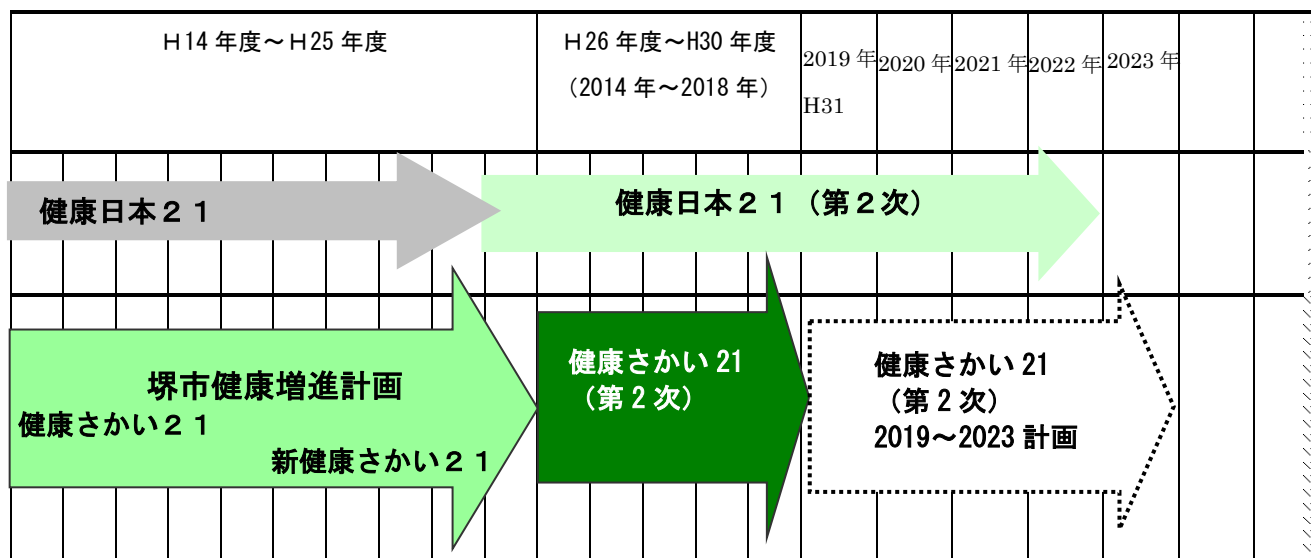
H14 年度～H25 年度

H26 年度～H30 年度
（2014 年～2018 年）

2019 年
H31

2020 年

2021 年

2022 年

2023 年

健康日本２１

健康日本２１（第２次）

堺市健康増進計画
健康さかい２１
新健康さかい２１

健康さかい 21
（第 2 次）

健康さかい 21
（第 2 次）
2019～2023 計画